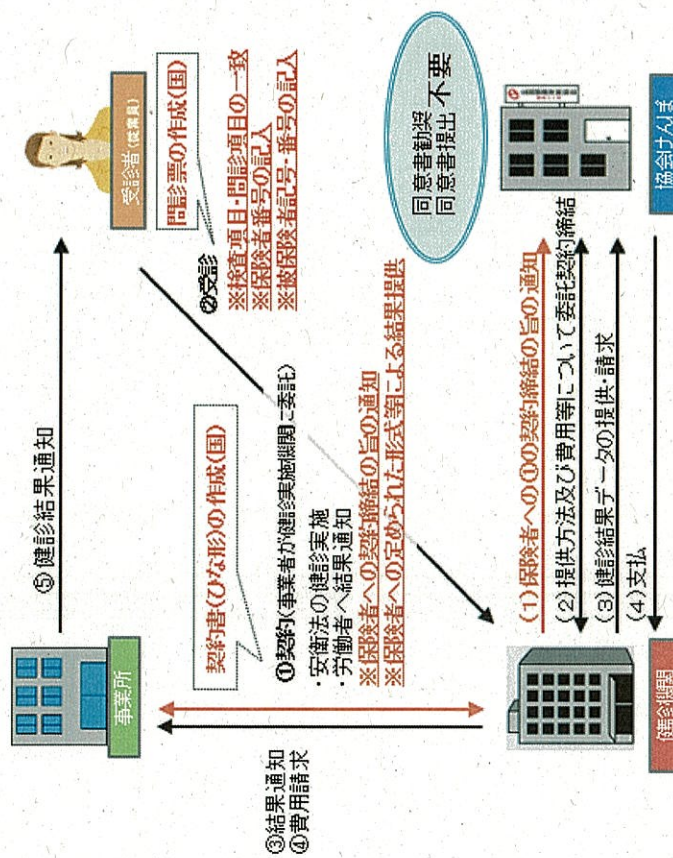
事業所

⑤健診結果通知

受診者（従業員）

問診票の作成(国)

②受診
※検査項目・問診項目の一致
※保険者番号の記入
※被保険者記号・番号の記入

契約書(ひな形)の作成(国)

①契約（事業者が健診実施機関へ委託）
・安衛法の健診実施
・労働者へ結果通知
※保険者への契約締結の旨の通知
※保険者への定められた形式等による結果提供

③結果通知
④費用請求

同意書勧奨
同意書提出 不要

(1)保険者への①の契約締結の旨の通知
(2)提供方法及び費用等について委託契約締結
(3)健診結果データの提供・請求
(4)支払

健診機関

協会けんぽ